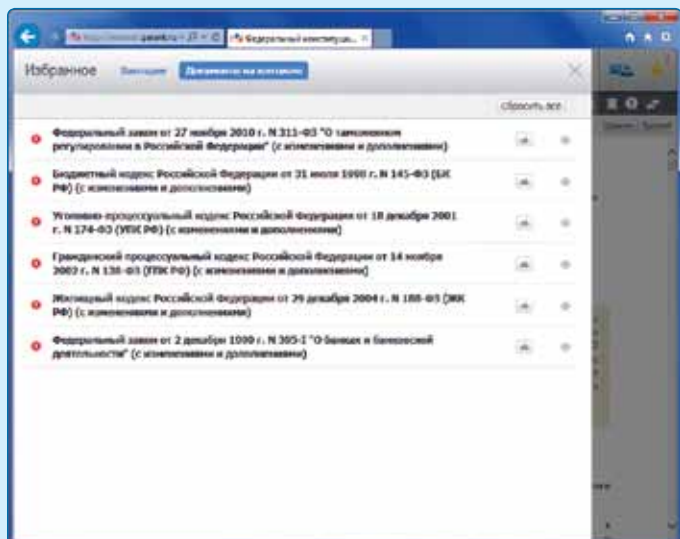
Федеральный конституц... ×

Избранное Закладки Документы на контроле

Сбросить все

Федеральный закон от 27 ноября 2010 г. N 311-ФЗ "О таможенном регулировании в Российской Федерации" (с изменениями и дополнениями)

Бюджетный кодекс Российской Федерации от 31 июля 1998 г. N 145-ФЗ (БК РФ) (с изменениями и дополнениями)

Уголовно-процессуальный кодекс Российской Федерации от 18 декабря 2001 г. N 174-ФЗ (УПК РФ) (с изменениями и дополнениями)

Гражданский процессуальный кодекс Российской Федерации от 14 ноября 2002 г. N 138-ФЗ (ГПК РФ) (с изменениями и дополнениями)

Жилищный кодекс Российской Федерации от 29 декабря 2004 г. N 188-ФЗ (ЖК РФ) (с изменениями и дополнениями)

Федеральный закон от 2 декабря 1990 г. N 395-I "О банках и банковской деятельности" (с изменениями и дополнениями)